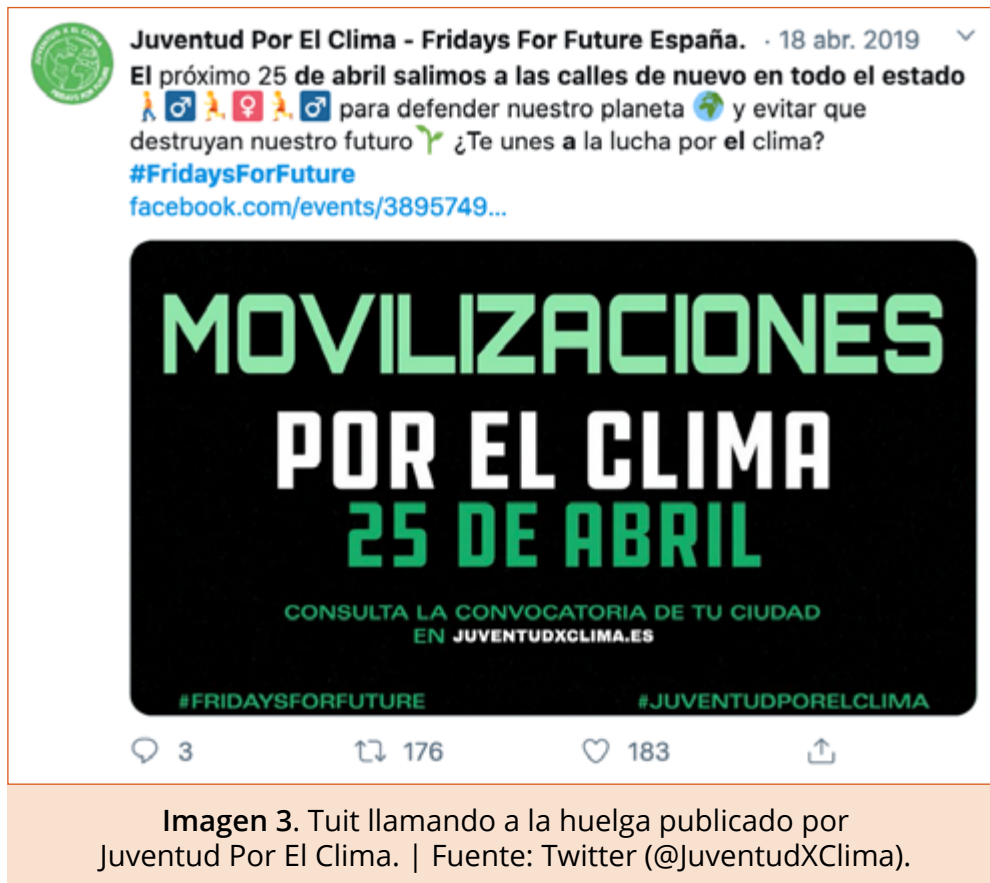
JUVENTUD X EL CLIMA FRIDAYS FOR FUTURE

Juventud Por El Clima - Fridays For Future España. · 18 abr. 2019

El próximo 25 de abril salimos a las calles de nuevo en todo el estado 🚶♂️🏃♀️🏃♂️ para defender nuestro planeta 🌍 y evitar que destruyan nuestro futuro 🌱 ¿Te unes a la lucha por el clima?
#FridaysForFuture
facebook.com/events/3895749...

MOVILIZACIONES
POR EL CLIMA
25 DE ABRIL

CONSULTA LA CONVOCATORIA DE TU CIUDAD EN JUVENTUDXCLIMA.ES

#FRIDAYSFORFUTURE #JUVENTUDPORELCLIMA

3 176 183

Imagen 3. Tuit llamando a la huelga publicado por Juventud Por El Clima. | Fuente: Twitter (@JuventudXClima).